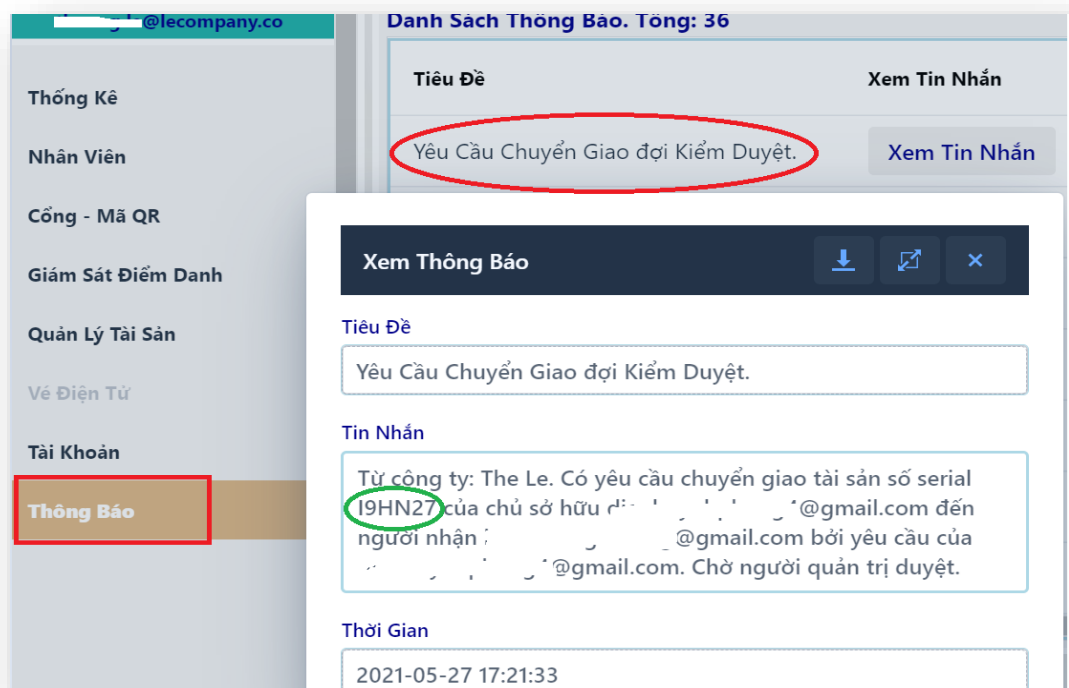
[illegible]@lecompany.co

Thống Kê

Nhân Viên

Cổng - Mã QR

Giám Sát Điểm Danh

Quản Lý Tài Sản

Vé Điện Tử

Tài Khoản

Thông Báo

Danh Sách Thông Báo. Tổng: 36

| Tiêu Đề | Xem Tin Nhắn |
|---|---|
| Yêu Cầu Chuyển Giao đợi Kiểm Duyệt. | Xem Tin Nhắn |

Xem Thông Báo

Tiêu Đề

Yêu Cầu Chuyển Giao đợi Kiểm Duyệt.

Tin Nhắn

Từ công ty: The Le. Có yêu cầu chuyển giao tài sản số serial I9HN27 của chủ sở hữu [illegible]@gmail.com đến người nhận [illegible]@gmail.com bởi yêu cầu của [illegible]@gmail.com. Chờ người quản trị duyệt.

Thời Gian

2021-05-27 17:21:33